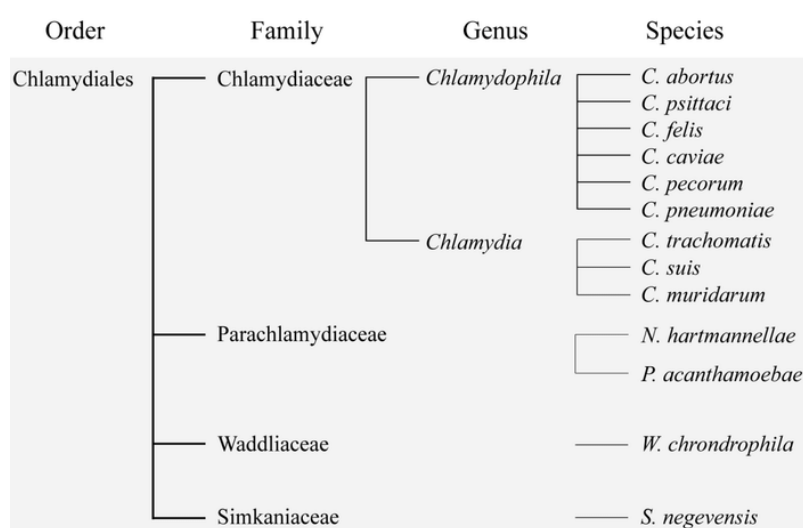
Order Family Genus Species

Chlamydiales

Chlamydiaceae

Chlamydophila

C. abortus
C. psittaci
C. felis
C. caviae
C. pecorum
C. pneumoniae

Chlamydia

C. trachomatis
C. suis
C. muridarum

Parachlamydiaceae

N. hartmannellae
P. acanthamoebae

Waddliaceae

W. chrondrophila

Simkaniaceae

S. negevensis